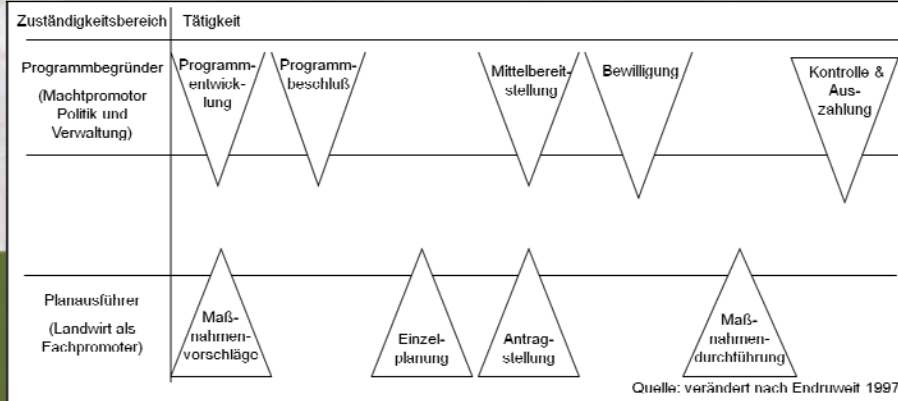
Zuständigkeitsbereich | Tätigkeit

Programmbegründer (Machtpromotor Politik und Verwaltung)

Programmentwicklung

Programmbeschluß

Mittelbereitstellung

Bewilligung

Kontrolle & Auszahlung

Planausführer (Landwirt als Fachpromoter)

Maßnahmenvorschläge

Einzelplanung

Antragstellung

Maßnahmendurchführung

Quelle: verändert nach Endruweit 1997